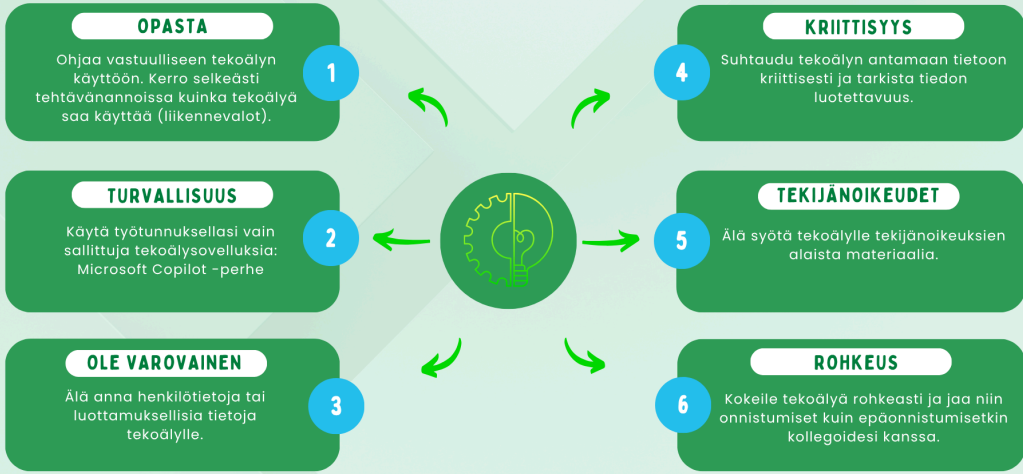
OPASTA

1

Ohjaa vastuulliseen tekoälyn käyttöön. Kerro selkeästi tehtävänannoissa kuinka tekoälyä saa käyttää (liikennevalot).

TURVALLISUUS

2

Käytä työtunnuksellasi vain sallittuja tekoälysovelluksia: Microsoft Copilot -perhe

OLE VAROVAINEN

3

Älä anna henkilötietoja tai luottamuksellisia tietoja tekoälylle.

KRIITTISYYS

4

Suhtaudu tekoälyn antamaan tietoon kriittisesti ja tarkista tiedon luotettavuus.

TEKIJÄNOIKEUDET

5

Älä syötä tekoälylle tekijänoikeuksien alaista materiaalia.

ROHKEUS

6

Kokeile tekoälyä rohkeasti ja jaa niin onnistumiset kuin epäonnistumisetkin kollegoidesi kanssa.